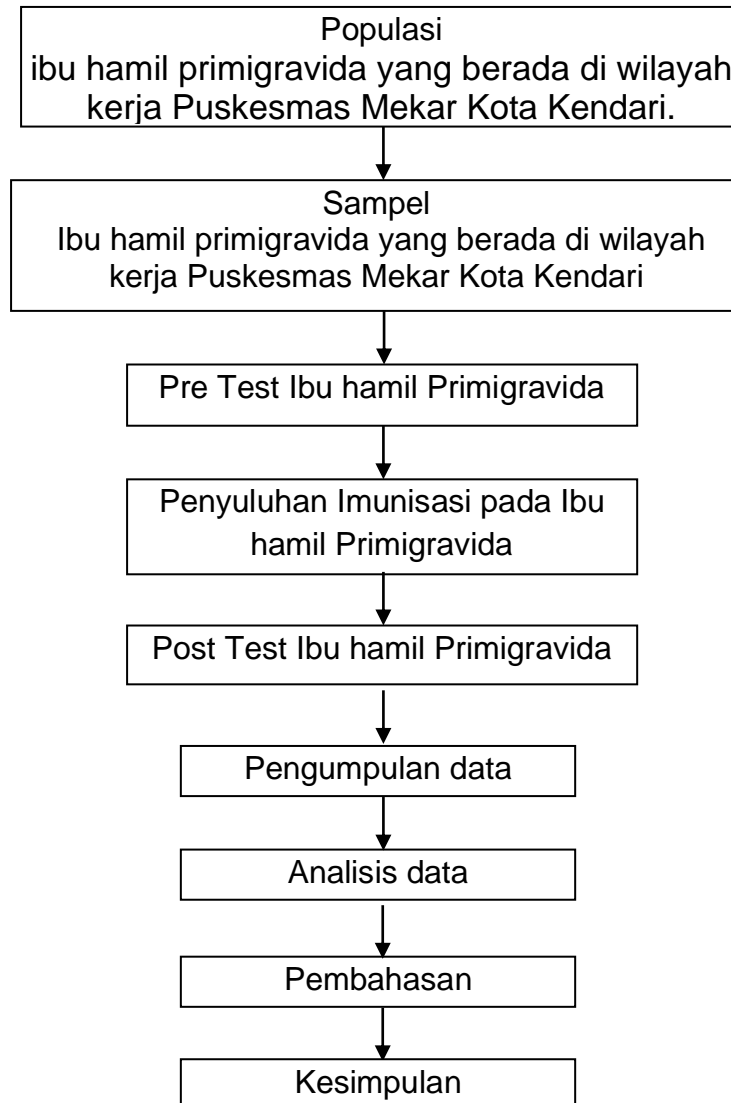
Populasi
ibu hamil primigravida yang berada di wilayah kerja Puskesmas Mekar Kota Kendari.

Sampel
Ibu hamil primigravida yang berada di wilayah kerja Puskesmas Mekar Kota Kendari

Pre Test Ibu hamil Primigravida

Penyuluhan Imunisasi pada Ibu hamil Primigravida

Post Test Ibu hamil Primigravida

Pengumpulan data

Analisis data

Pembahasan

Kesimpulan